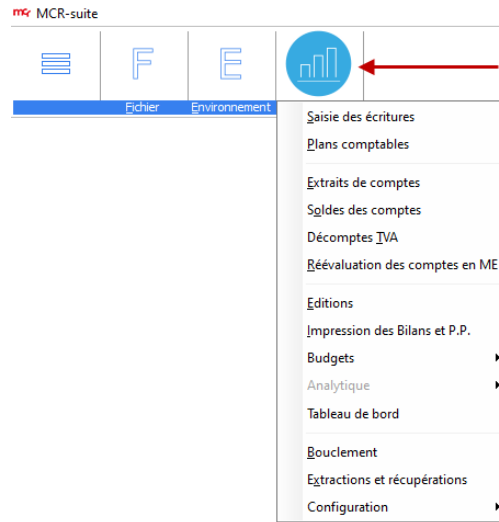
MCR-suite

F

E

Fichier Environnement

Saisie des écritures
Plans comptables

Extraits de comptes
Soldes des comptes
Décomptes TVA
Réévaluation des comptes en ME

Editions
Impression des Bilans et P.P.
Budgets
Analytique
Tableau de bord

Bouclement
Extractions et récupérations
Configuration